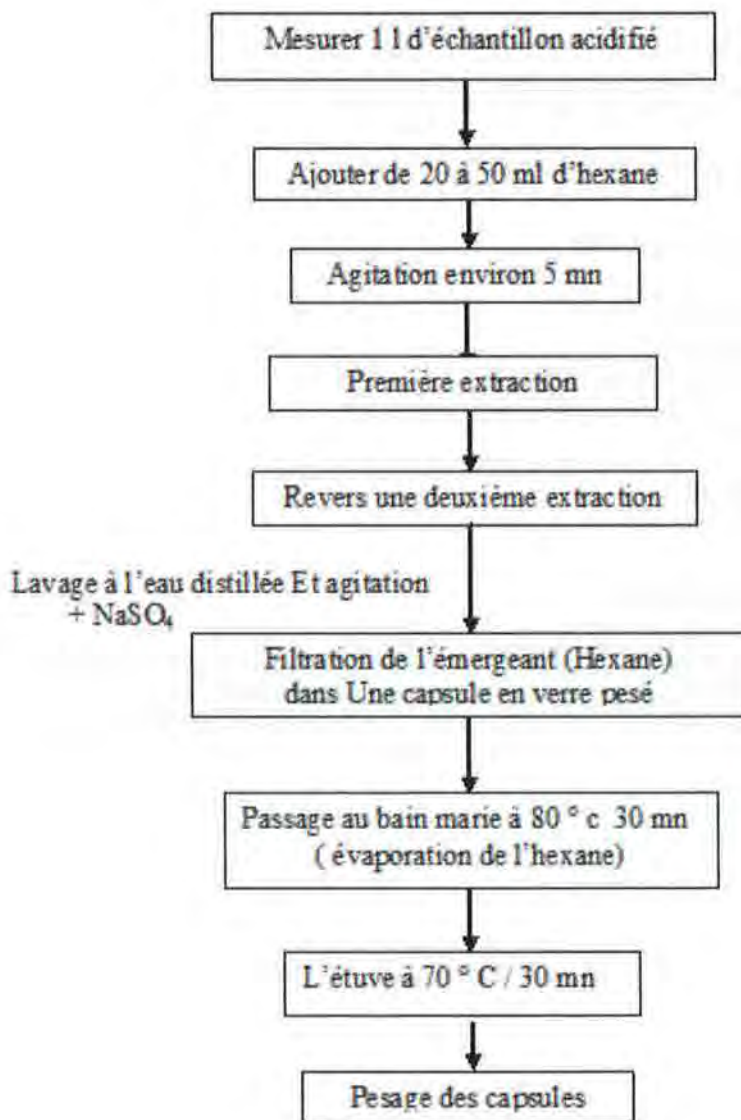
Mesurer 1 l d'échantillon acidifié

Ajouter de 20 à 50 ml d'hexane

Agitation environ 5 mn

Première extraction

Revers une deuxième extraction

Lavage à l'eau distillée Et agitation + $NaSO_4$

Filtration de l'émergeant (Hexane) dans Une capsule en verre pesé

Passage au bain marie à 80 ° c 30 mn ( évaporation de l'hexane)

L'étuve à 70 ° C / 30 mn

Pesage des capsules